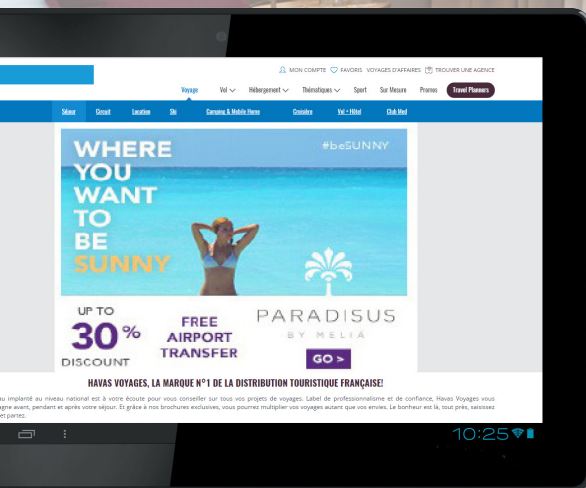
MON COMPTE FAVORIS VOYAGES D'AFFAIRES TROUVER UNE AGENCE

Voyage Vol Hébergement Thématiques Sport Sur Mesure Promos Travel Planners

Séjour Circuit Location Ski Camping & Mobile Home Croisière Vol + Hôtel Club Med

WHERE YOU WANT TO BE SUNNY

#beSUNNY

UP TO 30% DISCOUNT

FREE AIRPORT TRANSFER

PARADISUS BY MELIA

GO >

HAVAS VOYAGES, LA MARQUE N°1 DE LA DISTRIBUTION TOURISTIQUE FRANÇAISE!

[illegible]au implanté au niveau national est à votre écoute pour vous conseiller sur tous vos projets de voyages. Label de professionnalisme et de confiance, Havas Voyages vous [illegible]gne avant, pendant et après votre séjour. Et grâce à nos brochures exclusives, vous pourrez multiplier vos voyages autant que vos envies. Le bonheur est là, tout près, saisissez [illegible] et partez.

10:25